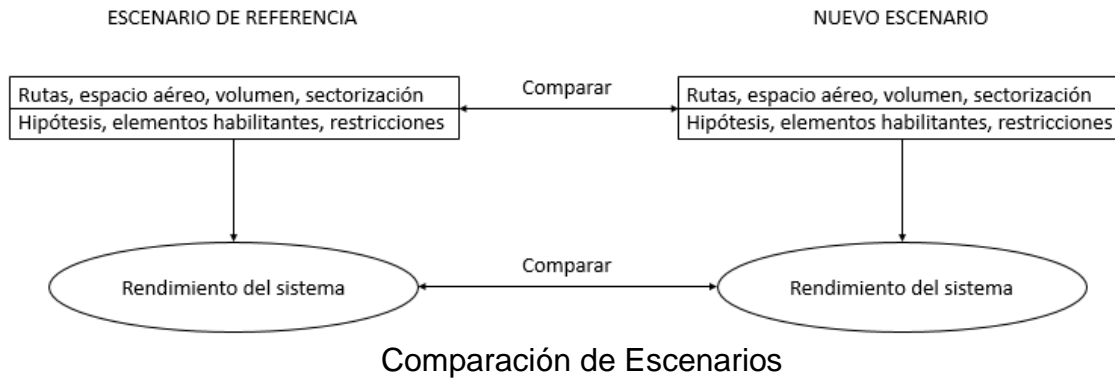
ESCENARIO DE REFERENCIA

NUEVO ESCENARIO

Rutas, espacio aéreo, volumen, sectorización
Hipótesis, elementos habilitantes, restricciones

Comparar

Rutas, espacio aéreo, volumen, sectorización
Hipótesis, elementos habilitantes, restricciones

Rendimiento del sistema

Comparar

Rendimiento del sistema

Comparación de Escenarios